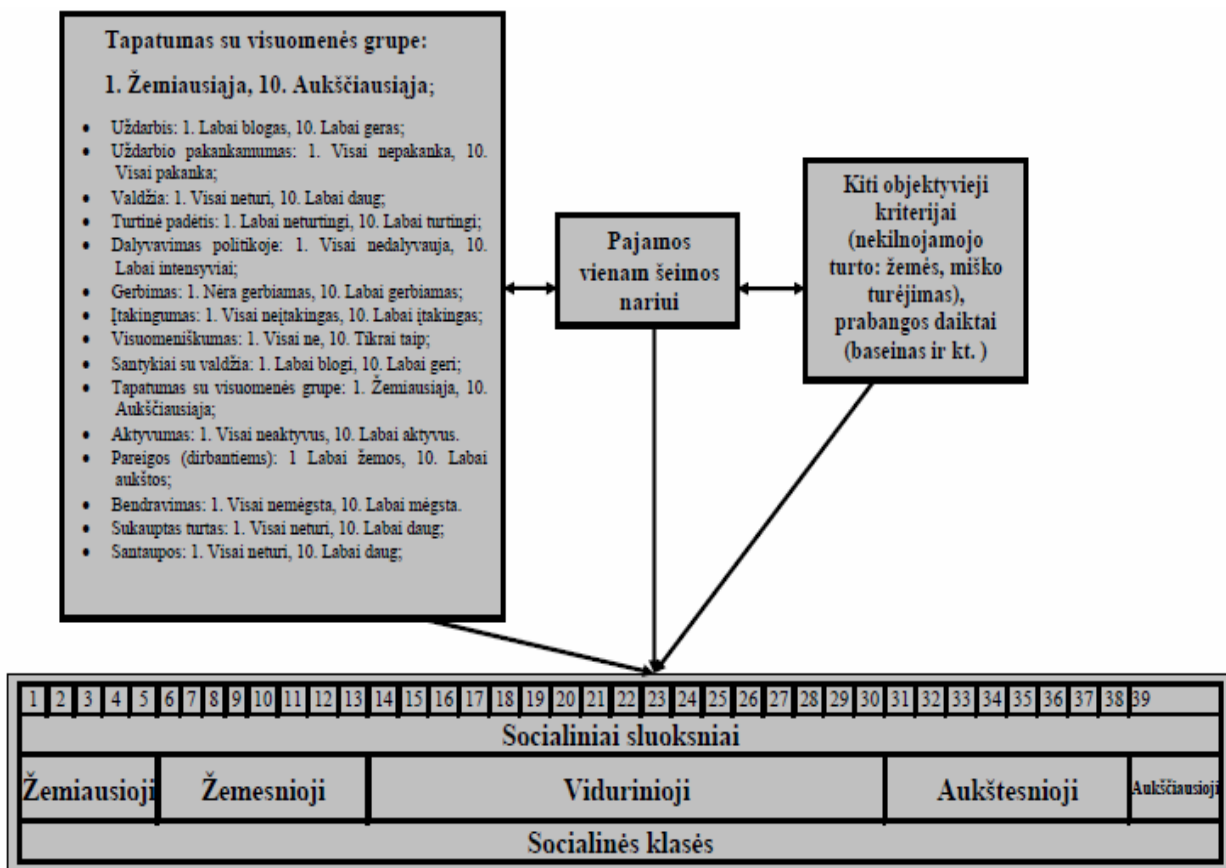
Tapatumas su visuomenės grupe:

1. Žemiausiaja, 10. Aukščiausiaja;

- Uždarbis: 1. Labai blogas, 10. Labai geras;
- Uždarbio pakankamumas: 1. Visai nepakanka, 10. Visai pakanka;
- Valdžia: 1. Visai neturi, 10. Labai daug;
- Turtinė padėtis: 1. Labai neturtingi, 10. Labai turtingi;
- Dalyvavimas politikoje: 1. Visai nedalyvauja, 10. Labai intensyviai;
- Gerbimas: 1. Nėra gerbiamas, 10. Labai gerbiamas;
- Įtakingumas: 1. Visai neįtakingas, 10. Labai įtakingas;
- Visuomeniškumas: 1. Visai ne, 10. Tikrai taip;
- Santykiai su valdžia: 1. Labai blogi, 10. Labai geri;
- Tapatumas su visuomenės grupe: 1. Žemiausiaja, 10. Aukščiausiaja;
- Aktyvumas: 1. Visai neaktyvus, 10. Labai aktyvus.
- Pareigos (dirbantiems): 1 Labai žemos, 10. Labai aukštos;
- Bendravimas: 1. Visai nemėgsta, 10. Labai mėgsta.
- Sukauptas turtas: 1. Visai neturi, 10. Labai daug;
- Santaupos: 1. Visai neturi, 10. Labai daug;

Pajamos vienam šeimos nariui

Kiti objektyvieji kriterijai (nekilnojamojo turto: žemės, miško turėjimas), prabangos daiktai (baseinas ir kt. )

| 1 | 2 | 3 | 4 | 5 | 6 | 7 | 8 | 9 | 10 | 11 | 12 | 13 | 14 | 15 | 16 | 17 | 18 | 19 | 20 | 21 | 22 | 23 | 24 | 25 | 26 | 27 | 28 | 29 | 30 | 31 | 32 | 33 | 34 | 35 | 36 | 37 | 38 | 39 |

Socialiniai sluoksniai

| Žemiausioji | Žemesnioji | Vidurinioji | Aukštesnioji | Aukščiausioji |

Socialinės klasės